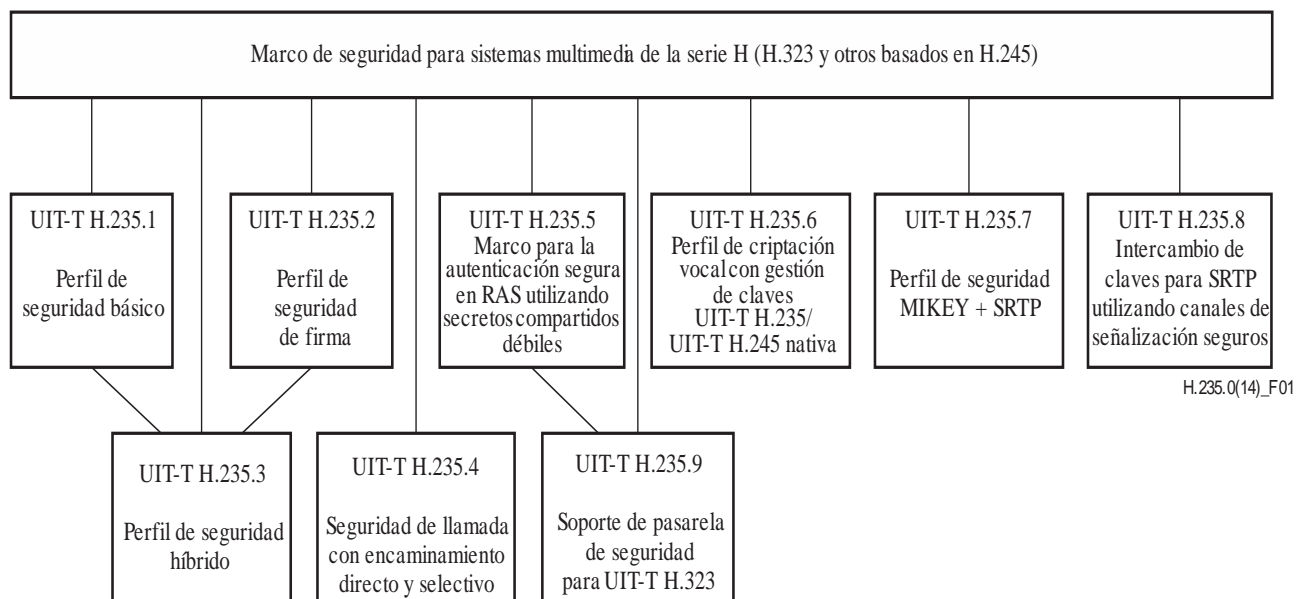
Marco de seguridad para sistemas multimedia de la serie H (H.323 y otros basados en H.245)

UIT-T H.235.1

Perfil de seguridad básico

UIT-T H.235.2

Perfil de seguridad de firma

UIT-T H.235.5
Marco para la autenticación segura en RAS utilizando secretos compartidos débiles

UIT-T H.235.6
Perfil de criptación vocal con gestión de claves UIT-T H.235/ UIT-T H.245 nativa

UIT-T H.235.7

Perfil de seguridad MIKEY + SRTP

UIT-T H.235.8
Intercambio de claves para SRTP utilizando canales de señalización seguros

H.235.0(14)_F01

UIT-T H.235.3

Perfil de seguridad híbrido

UIT-T H.235.4

Seguridad de llamada con encaminamiento directo y selectivo

UIT-T H.235.9

Soporte de pasarela de seguridad para UIT-T H.323